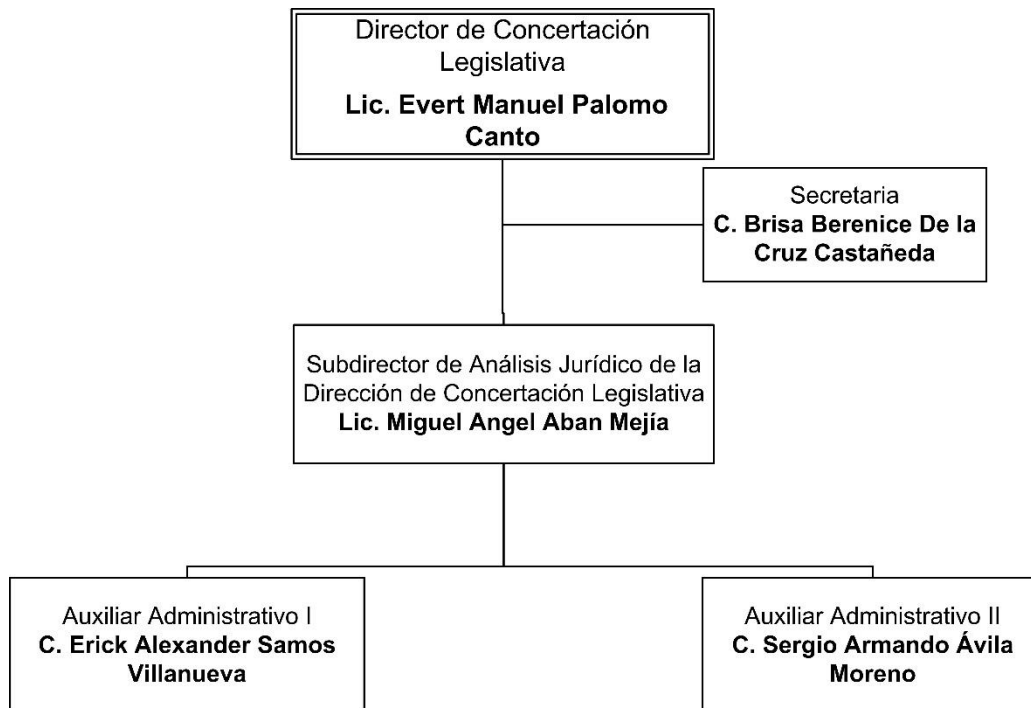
Director de Concertación Legislativa
Lic. Evert Manuel Palomo Canto

Secretaria
C. Brisa Berenice De la Cruz Castañeda

Subdirector de Análisis Jurídico de la Dirección de Concertación Legislativa
Lic. Miguel Angel Aban Mejía

Auxiliar Administrativo I
C. Erick Alexander Samos Villanueva

Auxiliar Administrativo II
C. Sergio Armando Ávila Moreno